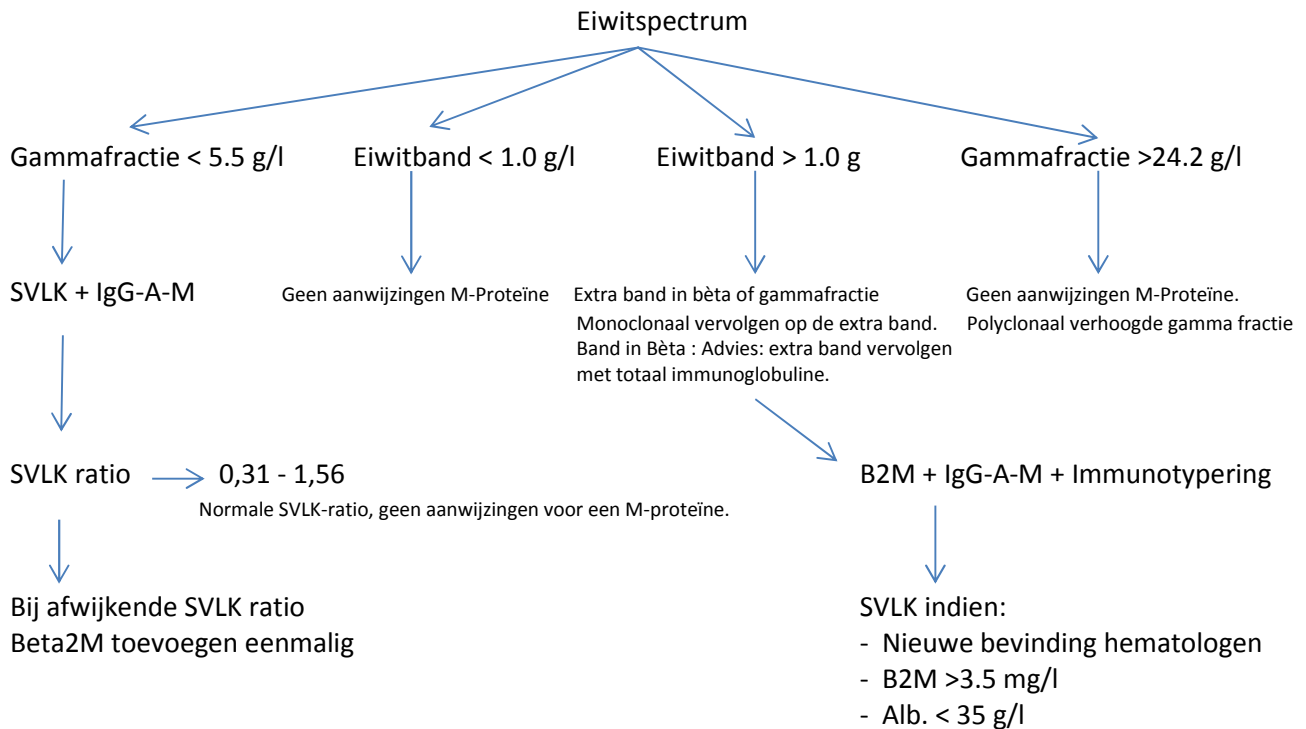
Eiwitspectrum

Gammafractie < 5.5 g/l

SVLK + IgG-A-M

SVLK ratio

0,31 - 1,56

Normale SVLK-ratio, geen aanwijzingen voor een M-proteïne.

Bij afwijkende SVLK ratio
Beta2M toevoegen eenmalig

Eiwitband < 1.0 g/l

Geen aanwijzingen M-Proteïne

Eiwitband > 1.0 g

Extra band in bèta of gammafractie
Monoclonaal vervolgen op de extra band.
Band in Bèta : Advies: extra band vervolgen met totaal immunoglobuline.

B2M + IgG-A-M + Immunotypering

SVLK indien:
- Nieuwe bevinding hematologen
- B2M >3.5 mg/l
- Alb. < 35 g/l

Gammafractie >24.2 g/l

Geen aanwijzingen M-Proteïne.
Polyclonaal verhoogde gamma fractie